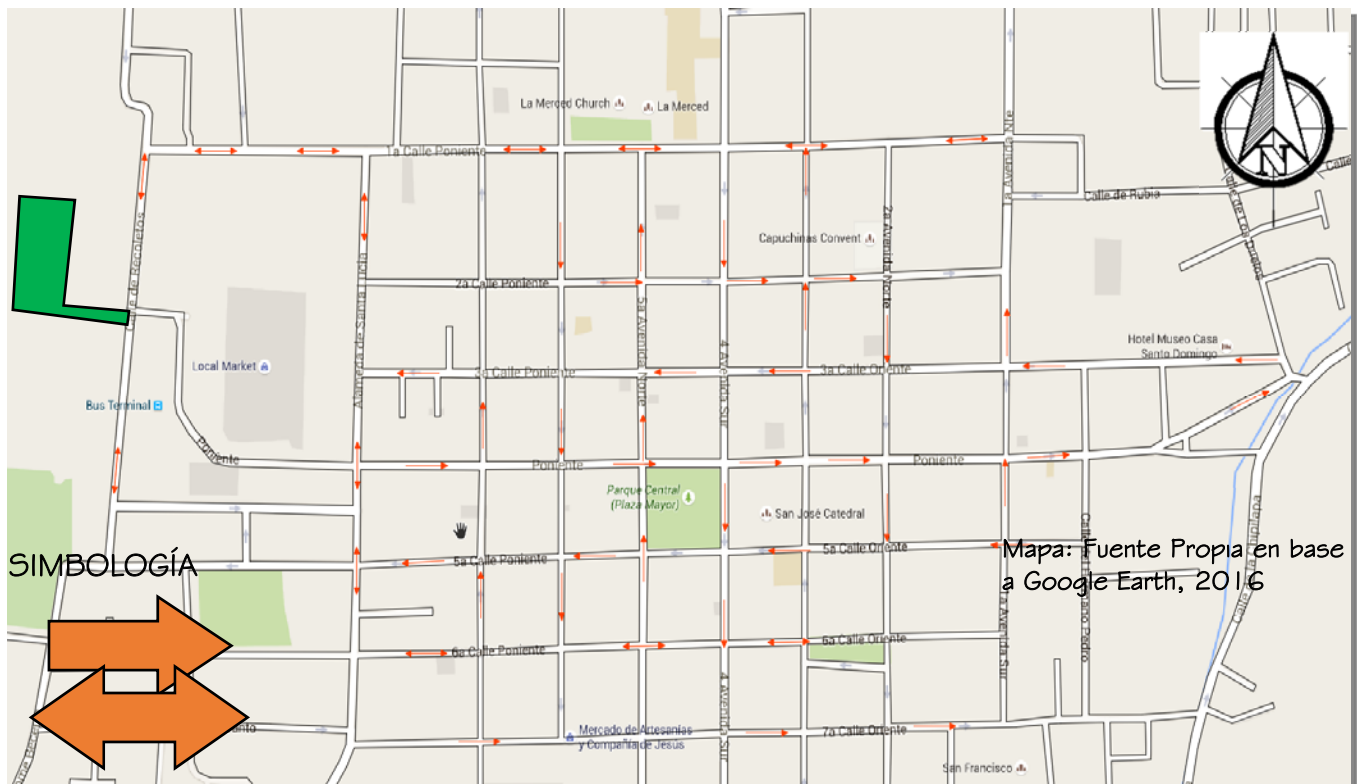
La Merced Church
La Merced
1a Calle Poniente
Calle de Rubia
Capuchinas Convent
2a Calle Poniente
Calle de Recoletos
Local Market
Bus Terminal
Alameda de Santa Lucía
3a Calle Poniente
5a Avenida Norte
4 Avenida Sur
3a Calle Oriente
2a Avenida Norte
1a Avenida Norte
Hotel Museo Casa Santo Domingo
Poniente
Poniente
Poniente
Parque Central (Plaza Mayor)
San José Catedral
5a Calle Poniente
5a Calle Oriente
6a Calle Poniente
6a Calle Oriente
1a Avenida Sur
Calle Hermano Pedro
Calle de la Chipilapa
Mercado de Artesanías y Compañía de Jesús
7a Calle Oriente
San Francisco
SIMBOLOGÍA
Mapa: Fuente Propia en base a Google Earth, 2016
N